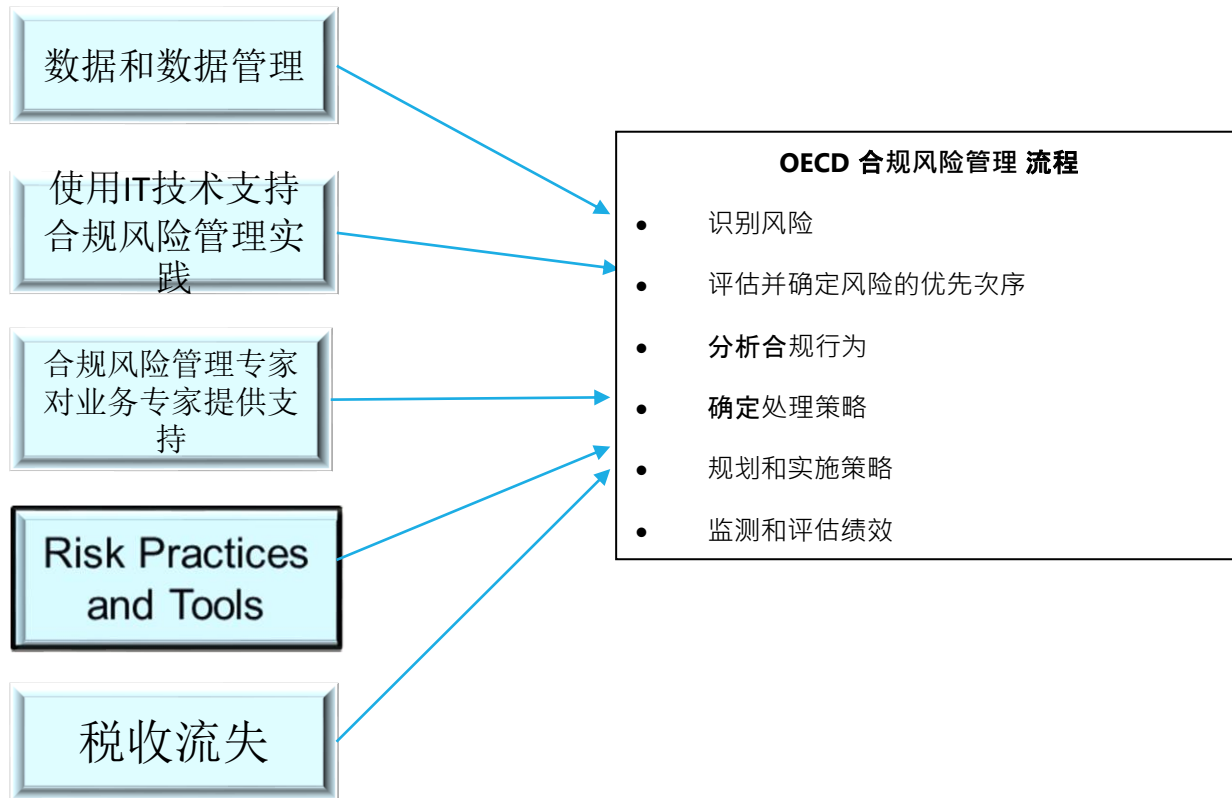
数据和数据管理

使用IT技术支持合规风险管理实践

合规风险管理专家对业务专家提供支持

Risk Practices and Tools

税收流失

OECD 合规风险管理 流程

- 识别风险
- 评估并确定风险的优先次序
- 分析合规行为
- 确定处理策略
- 规划和实施策略
- 监测和评估绩效